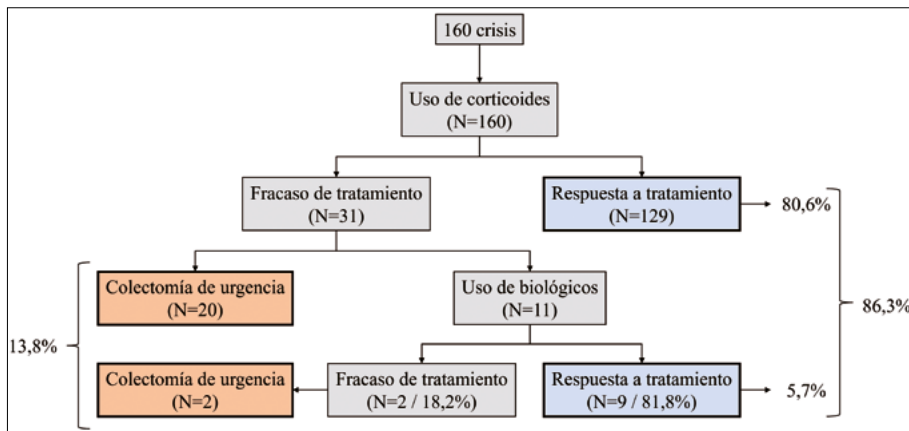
160 crisis

Uso de corticoides
(N=160)

Fracaso de tratamiento
(N=31)

Respuesta a tratamiento
(N=129)

80,6%

Colectomía de urgencia
(N=20)

Uso de biológicos
(N=11)

86,3%

13,8%

Colectomía de urgencia
(N=2)

Fracaso de tratamiento
(N=2 / 18,2%)

Respuesta a tratamiento
(N=9 / 81,8%)

5,7%